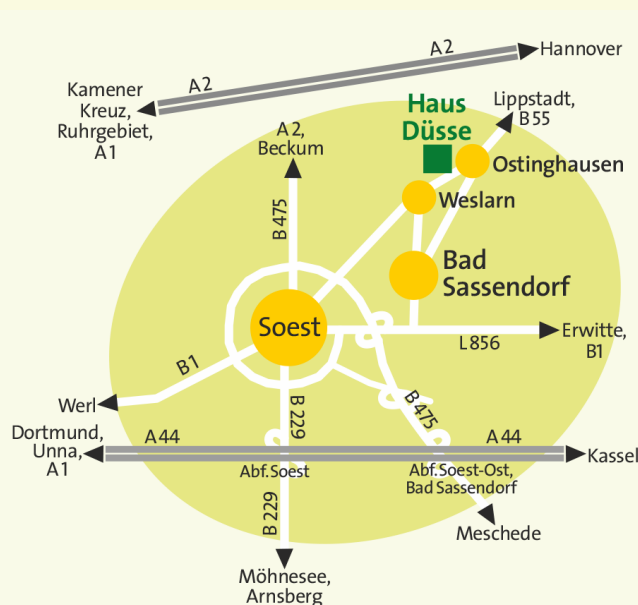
A2
Hannover
Kamener Kreuz, Ruhrgebiet, A1
A2
Haus Düsse
Lippstadt, B55
A 2, Beckum
Ostinghausen
Weslarn
B 475
Bad Sassendorf
Soest
Erwitte, B1
L856
B1
Werl
B 229
B 475
Dortmund, Unna, A1
A44
A 44
Kassel
Abf.Soest
Abf.Soest-Ost, Bad Sassendorf
B 229
Meschede
Möhnesee, Arnsberg